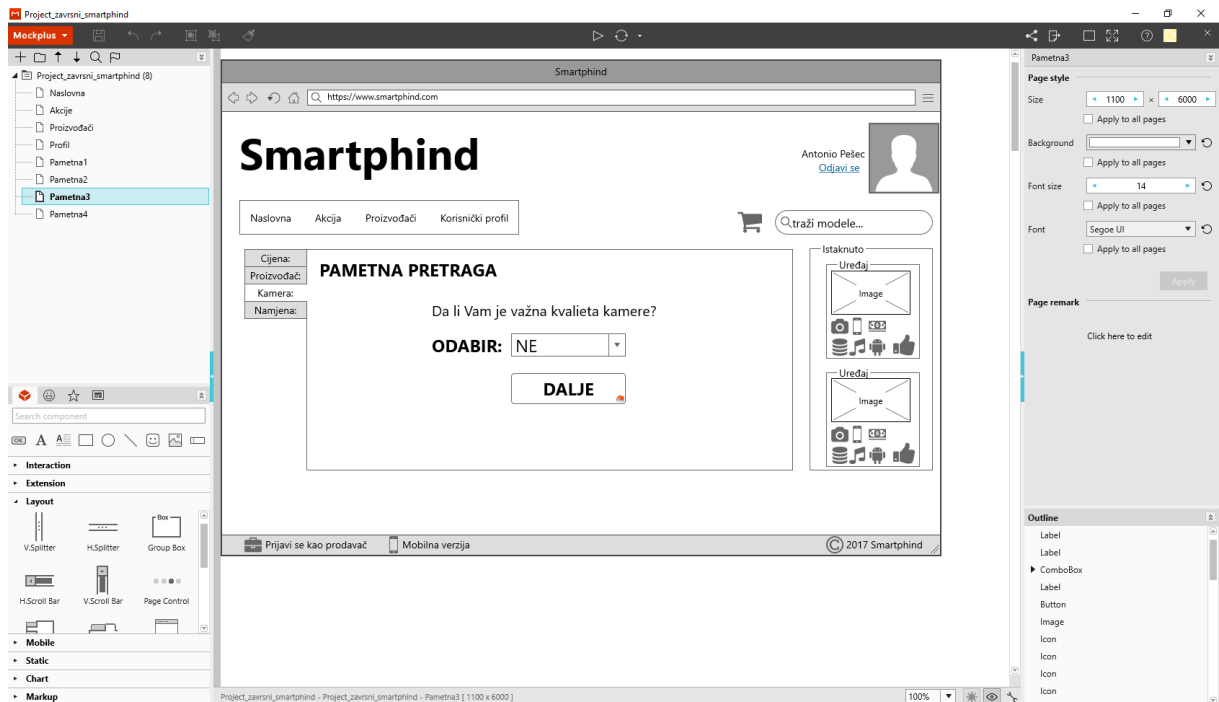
Project_zavrsni_smartphind

Mockplus

Project_zavrsni_smartphind (8)
Naslovna
Akcije
Proizvođači
Profil
Pametna1
Pametna2
Pametna3
Pametna4

Search component

Interaction
Extension
Layout
V.Splitter
H.Splitter
Box
Group Box
H.Scroll Bar
V.Scroll Bar
Page Control
Mobile
Static
Chart
Markup

Smartphind
https://www.smartphind.com

Smartphind

Antonio Pešec
Odjavi se

Naslovna Akcija Proizvođači Korisnički profil

traži modele...

Cijena:
Proizvođač:
Kamera:
Namjena:

PAMETNA PRETRAGA

Da li Vam je važna kvalieta kamere?

ODABIR: NE

DALJE

Istaknuto
Uređaj
Image
Uređaj
Image

Prijavi se kao prodavač
Mobilna verzija
© 2017 Smartphind

Project_zavrsni_smartphind - Project_zavrsni_smartphind - Pametna3 [ 1100 x 6000 ]
100%

Pametna3
Page style
Size 1100 × 6000
Apply to all pages
Background
Apply to all pages
Font size 14
Apply to all pages
Font Segoe UI
Apply to all pages
Apply
Page remark
Click here to edit

Outline
Label
Label
ComboBox
Label
Button
Image
Icon
Icon
Icon
Icon